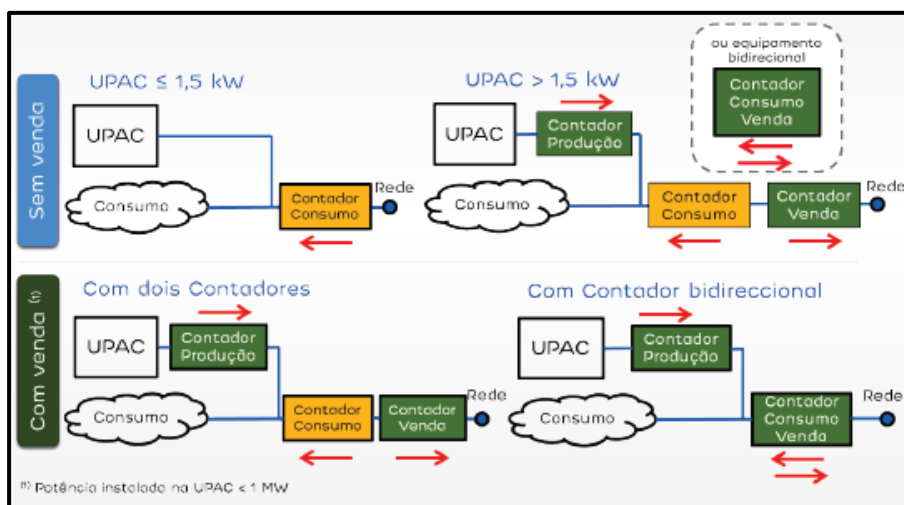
Sem venda

UPAC ≤ 1,5 kW

UPAC

Consumo

Contador Consumo

Rede

UPAC > 1,5 kW

UPAC

Contador Produção

ou equipamento bidirecional

Contador Consumo Venda

Consumo

Contador Consumo

Contador Venda

Rede

Com venda (*)

Com dois Contadores

UPAC

Contador Produção

Consumo

Contador Consumo

Contador Venda

Rede

Com Contador bidireccional

UPAC

Contador Produção

Consumo

Contador Consumo Venda

Rede

(*) Potência instalada na UPAC < 1 MW